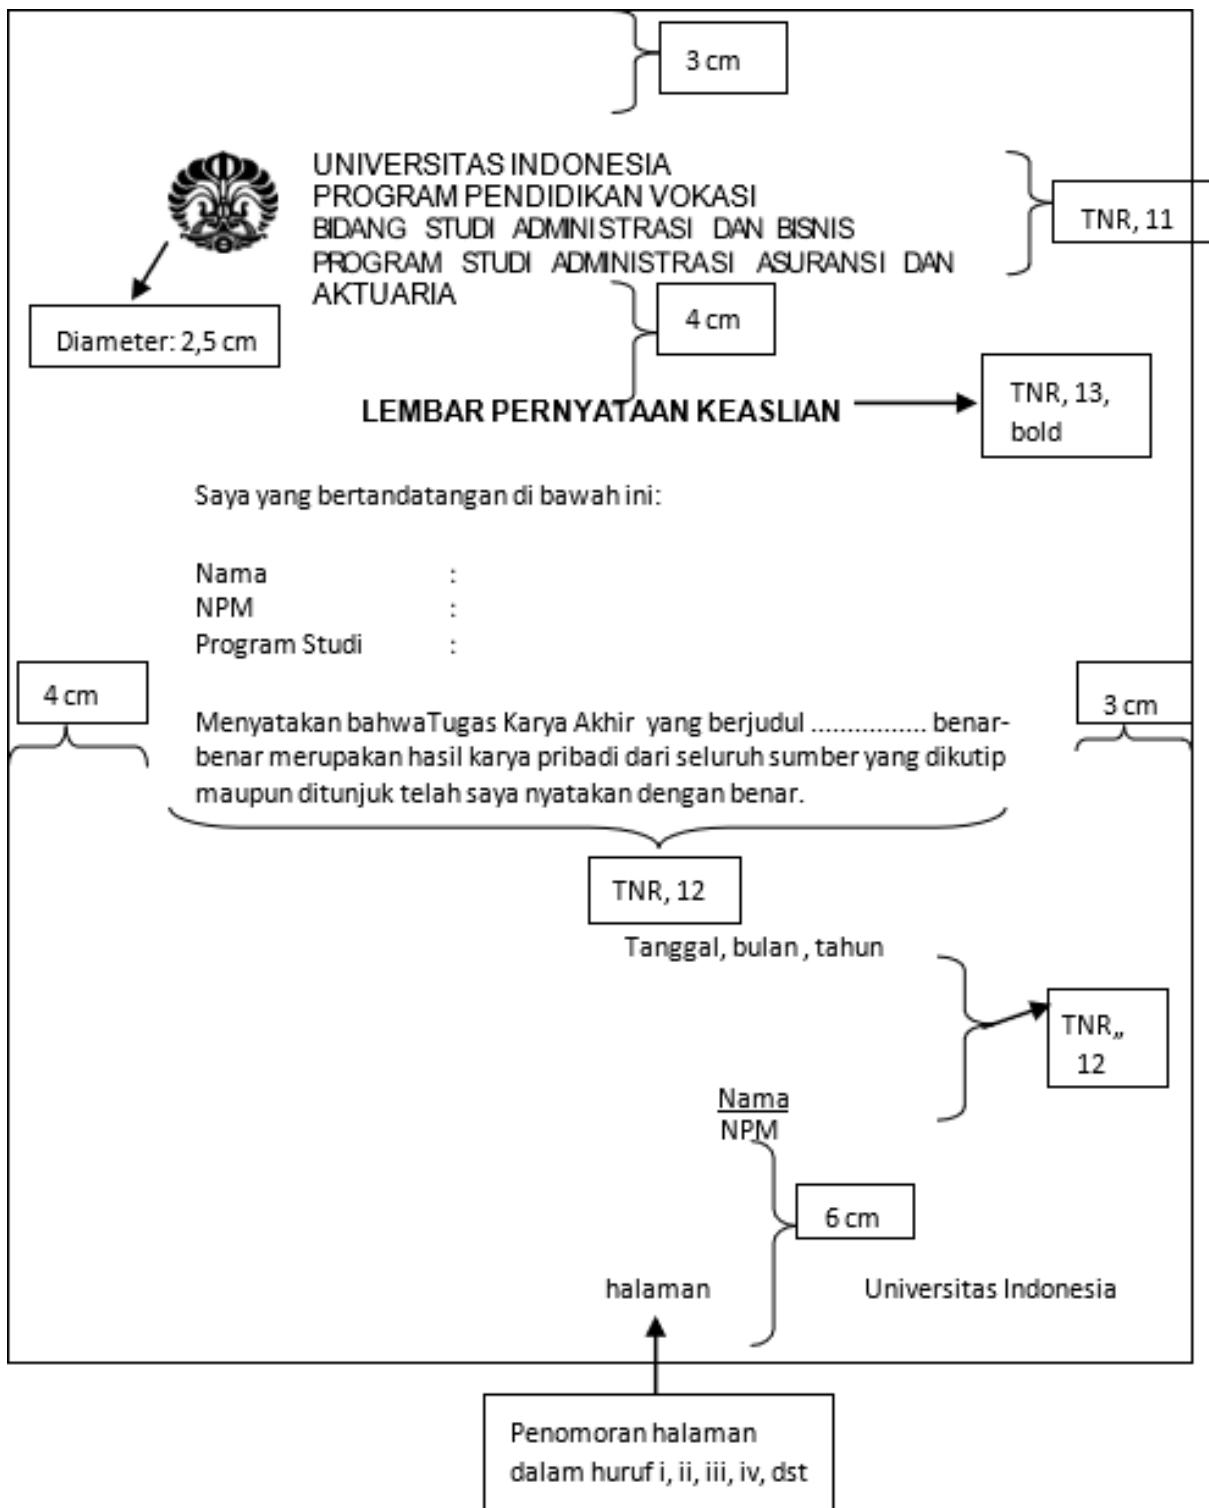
3 cm

UNIVERSITAS INDONESIA
PROGRAM PENDIDIKAN VOKASI
BIDANG STUDI ADMINISTRASI DAN BISNIS
PROGRAM STUDI ADMINISTRASI ASURANSI DAN AKTUARIA

TNR, 11

Diameter: 2,5 cm

4 cm

LEMBAR PERNYATAAN KEASLIAN

TNR, 13, bold

Saya yang bertandatangan di bawah ini:

Nama :
NPM :
Program Studi :

4 cm

3 cm

Menyatakan bahwaTugas Karya Akhir yang berjudul ................ benar-benar merupakan hasil karya pribadi dari seluruh sumber yang dikutip maupun ditunjuk telah saya nyatakan dengan benar.

TNR, 12

Tanggal, bulan , tahun

TNR,, 12

Nama
NPM

6 cm

halaman

Universitas Indonesia

Penomoran halaman dalam huruf i, ii, iii, iv, dst